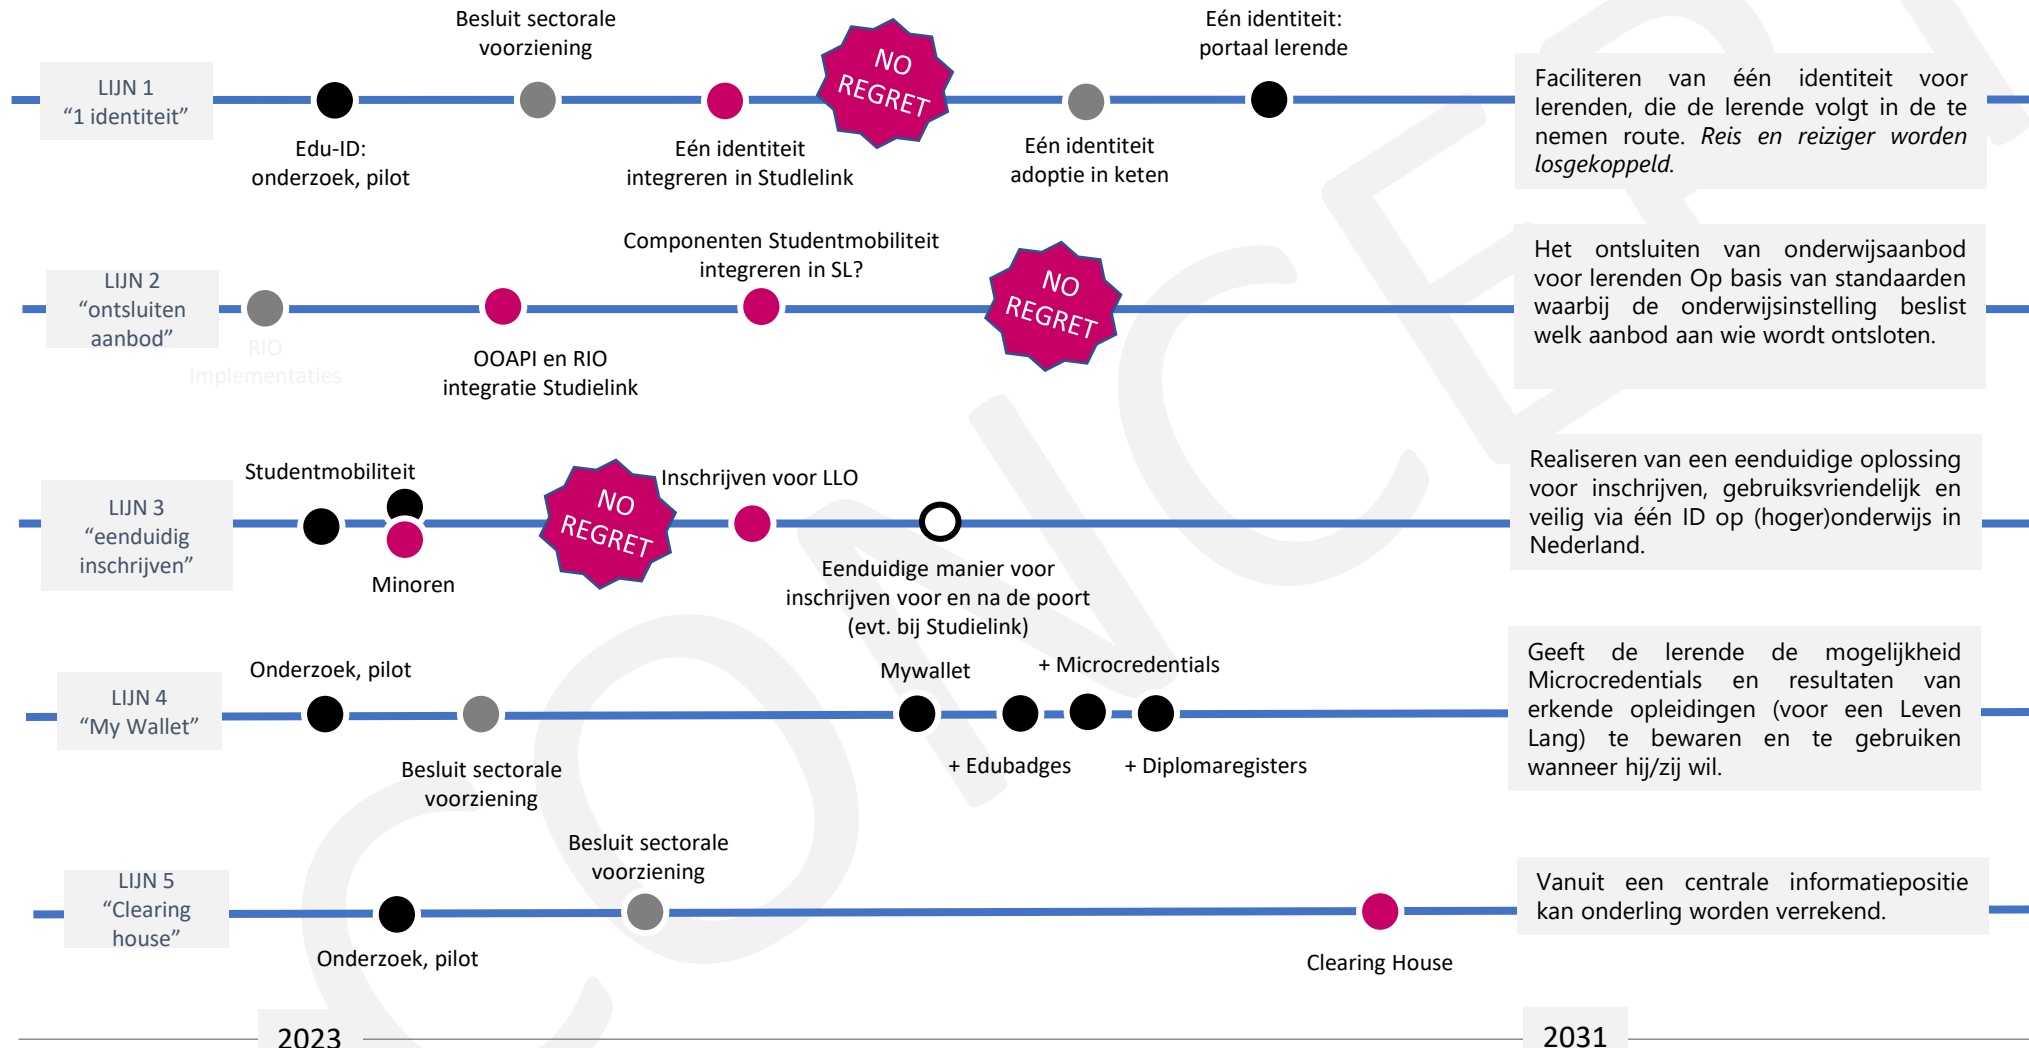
LIJN 1
“1 identiteit”

Besluit sectorale voorziening

NO REGRET

Eén identiteit: portaal lerende

Edu-ID: onderzoek, pilot

Eén identiteit integreren in Studlelink

Eén identiteit adoptie in keten

Faciliteren van één identiteit voor lerenden, die de lerende volgt in de te nemen route. *Reis en reiziger worden losgekoppeld.*

LIJN 2
“ontsluiten aanbod”

Componenten Studentmobiliteit integreren in SL?

NO REGRET

RIO Implementaties

OOAPI en RIO integratie Studielink

Het ontsluiten van onderwijsaanbod voor lerenden Op basis van standaarden waarbij de onderwijsinstelling beslist welk aanbod aan wie wordt ontsloten.

LIJN 3
“eenduidig inschrijven”

Studentmobiliteit

NO REGRET

Inschrijven voor LLO

Minoren

Eenduidige manier voor inschrijven voor en na de poort (evt. bij Studielink)

Realiseren van een eenduidige oplossing voor inschrijven, gebruiksvriendelijk en veilig via één ID op (hoger)onderwijs in Nederland.

LIJN 4
“My Wallet”

Onderzoek, pilot

Mywallet

+ Microcredentials

Besluit sectorale voorziening

+ Edubadges

+ Diplomaregisters

Geeft de lerende de mogelijkheid Microcredentials en resultaten van erkende opleidingen (voor een Leven Lang) te bewaren en te gebruiken wanneer hij/zij wil.

LIJN 5
“Clearing house”

Besluit sectorale voorziening

Onderzoek, pilot

Clearing House

Vanuit een centrale informatiepositie kan onderling worden verrekend.

2023

2031